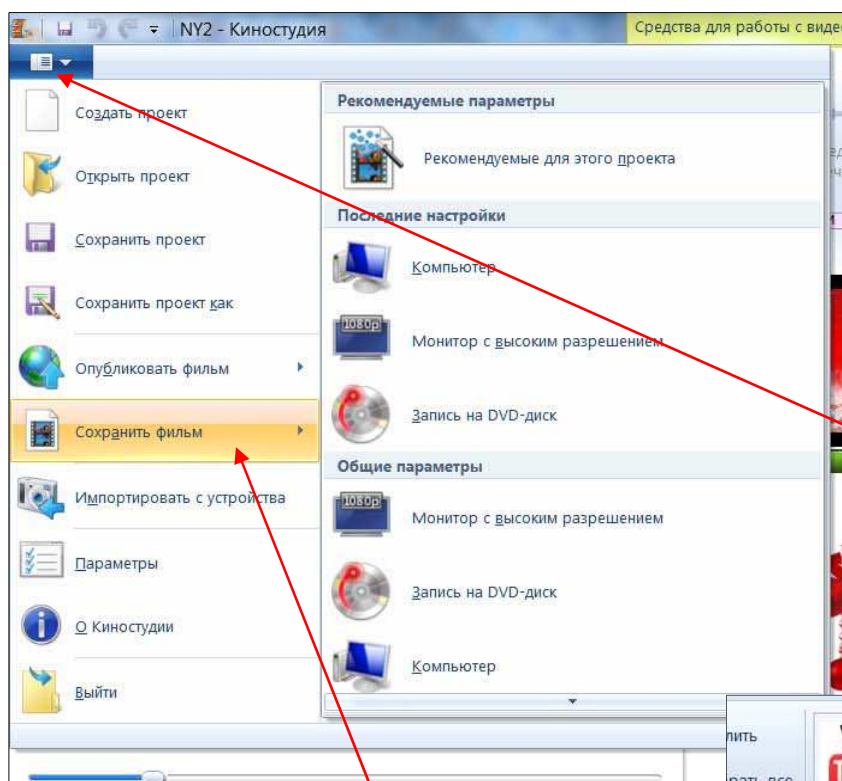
NY2 - Киностудия

Средства для работы с виде

Создать проект

Открыть проект

Сохранить проект

Сохранить проект как

Опубликовать фильм

Сохранить фильм

Импортировать с устройства

Параметры

О Киностудии

Выйти

Рекомендуемые параметры

Рекомендуемые для этого проекта

Последние настройки

Компьютер

1080p

Монитор с высоким разрешением

Запись на DVD-диск

Общие параметры

1080p

Монитор с высоким разрешением

Запись на DVD-диск

Компьютер

лить

рать все